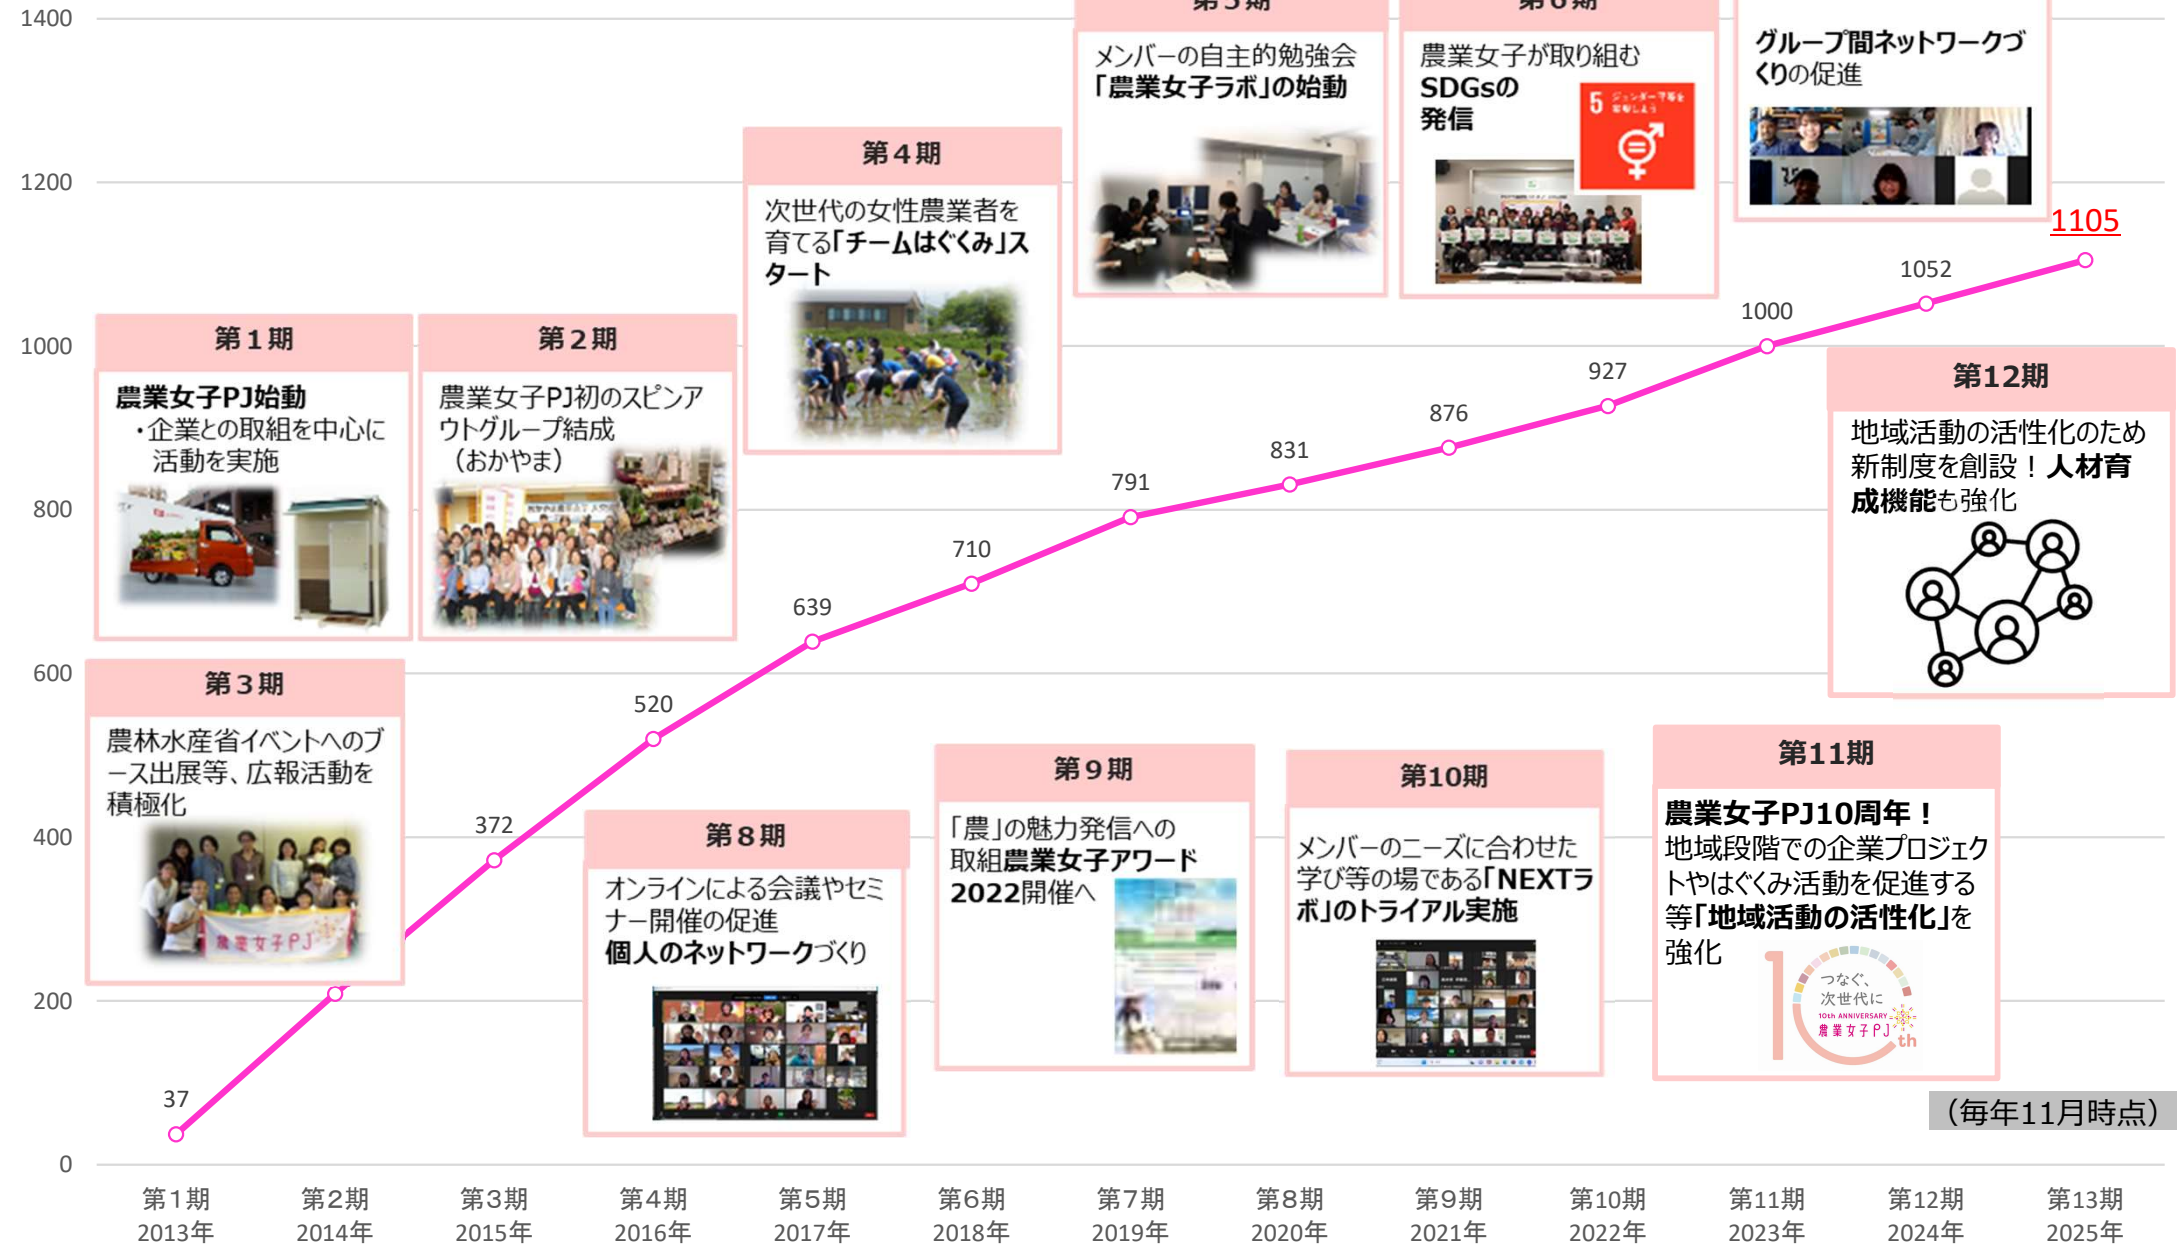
1400
1200
1000
800
600
400
200
0

第１期
農業女子PJ始動
・企業との取組を中心に活動を実施

第２期
農業女子PJ初のスピンアウトグループ結成（おかやま）

第３期
農林水産省イベントへのブース出展等、広報活動を積極化

農業女子PJ

第４期
次世代の女性農業者を育てる「チームはぐくみ」スタート

第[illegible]期
メンバーの自主的勉強会「農業女子ラボ」の始動

第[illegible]期
農業女子が取り組むSDGsの発信

5

グループ間ネットワークづくりの促進

1105

第12期
地域活動の活性化のため新制度を創設！人材育成機能も強化

第８期
オンラインによる会議やセミナー開催の促進
個人のネットワークづくり

第９期
「農」の魅力発信への取組農業女子アワード2022開催へ

第10期
メンバーのニーズに合わせた学び等の場である「NEXTラボ」のトライアル実施

第11期
農業女子PJ10周年！
地域段階での企業プロジェクトやはぐくみ活動を促進する等「地域活動の活性化」を強化

つなぐ、次世代に
10th ANNIVERSARY
農業女子PJ
th

（毎年11月時点）

37
372
520
639
710
791
831
876
927
1000
1052

第１期
2013年
第2期
2014年
第3期
2015年
第4期
2016年
第5期
2017年
第6期
2018年
第7期
2019年
第8期
2020年
第9期
2021年
第10期
2022年
第11期
2023年
第12期
2024年
第13期
2025年